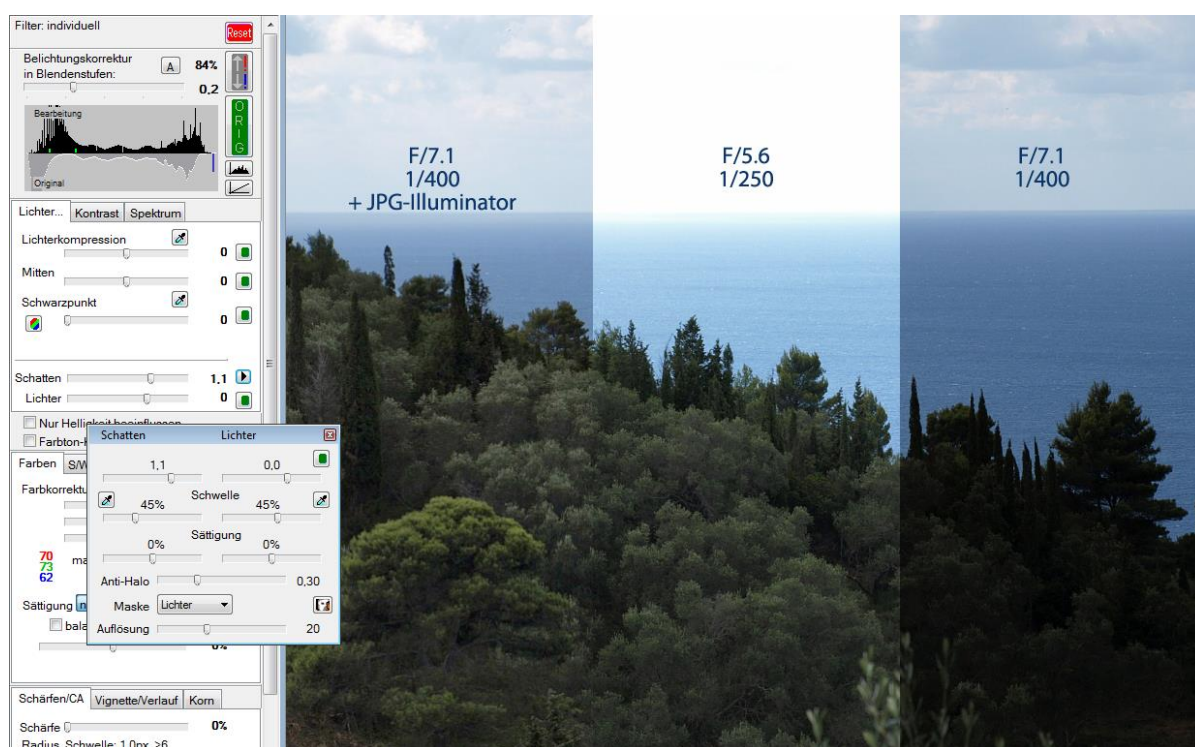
Filter: individuell
Reset
Belichtungskorrektur in Blendenstufen:
A
84%
0,2
Bearbeitung
ORIG
Original
Lichter...
Kontrast
Spektrum
Lichterkompression
0
Mitten
0
Schwarzpunkt
0
Schatten
1,1
Lichter
0
Nur Helligkeit beeinflussen
Farbton-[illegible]
Farben
S/W
Farbkorrektu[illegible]
70
73
62
ma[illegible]
Sättigung
bala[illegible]
0%
Schärfen/CA
Vignette/Verlauf
Korn
Schärfe
0%
Radius, Schwelle: 1,0px, ≥6

Schatten
Lichter
1,1
0,0
Schwelle
45%
45%
Sättigung
0%
0%
Anti-Halo
0,30
Maske
Lichter
Auflösung
20

F/7.1
1/400
+ JPG-Illuminator

F/5.6
1/250

F/7.1
1/400